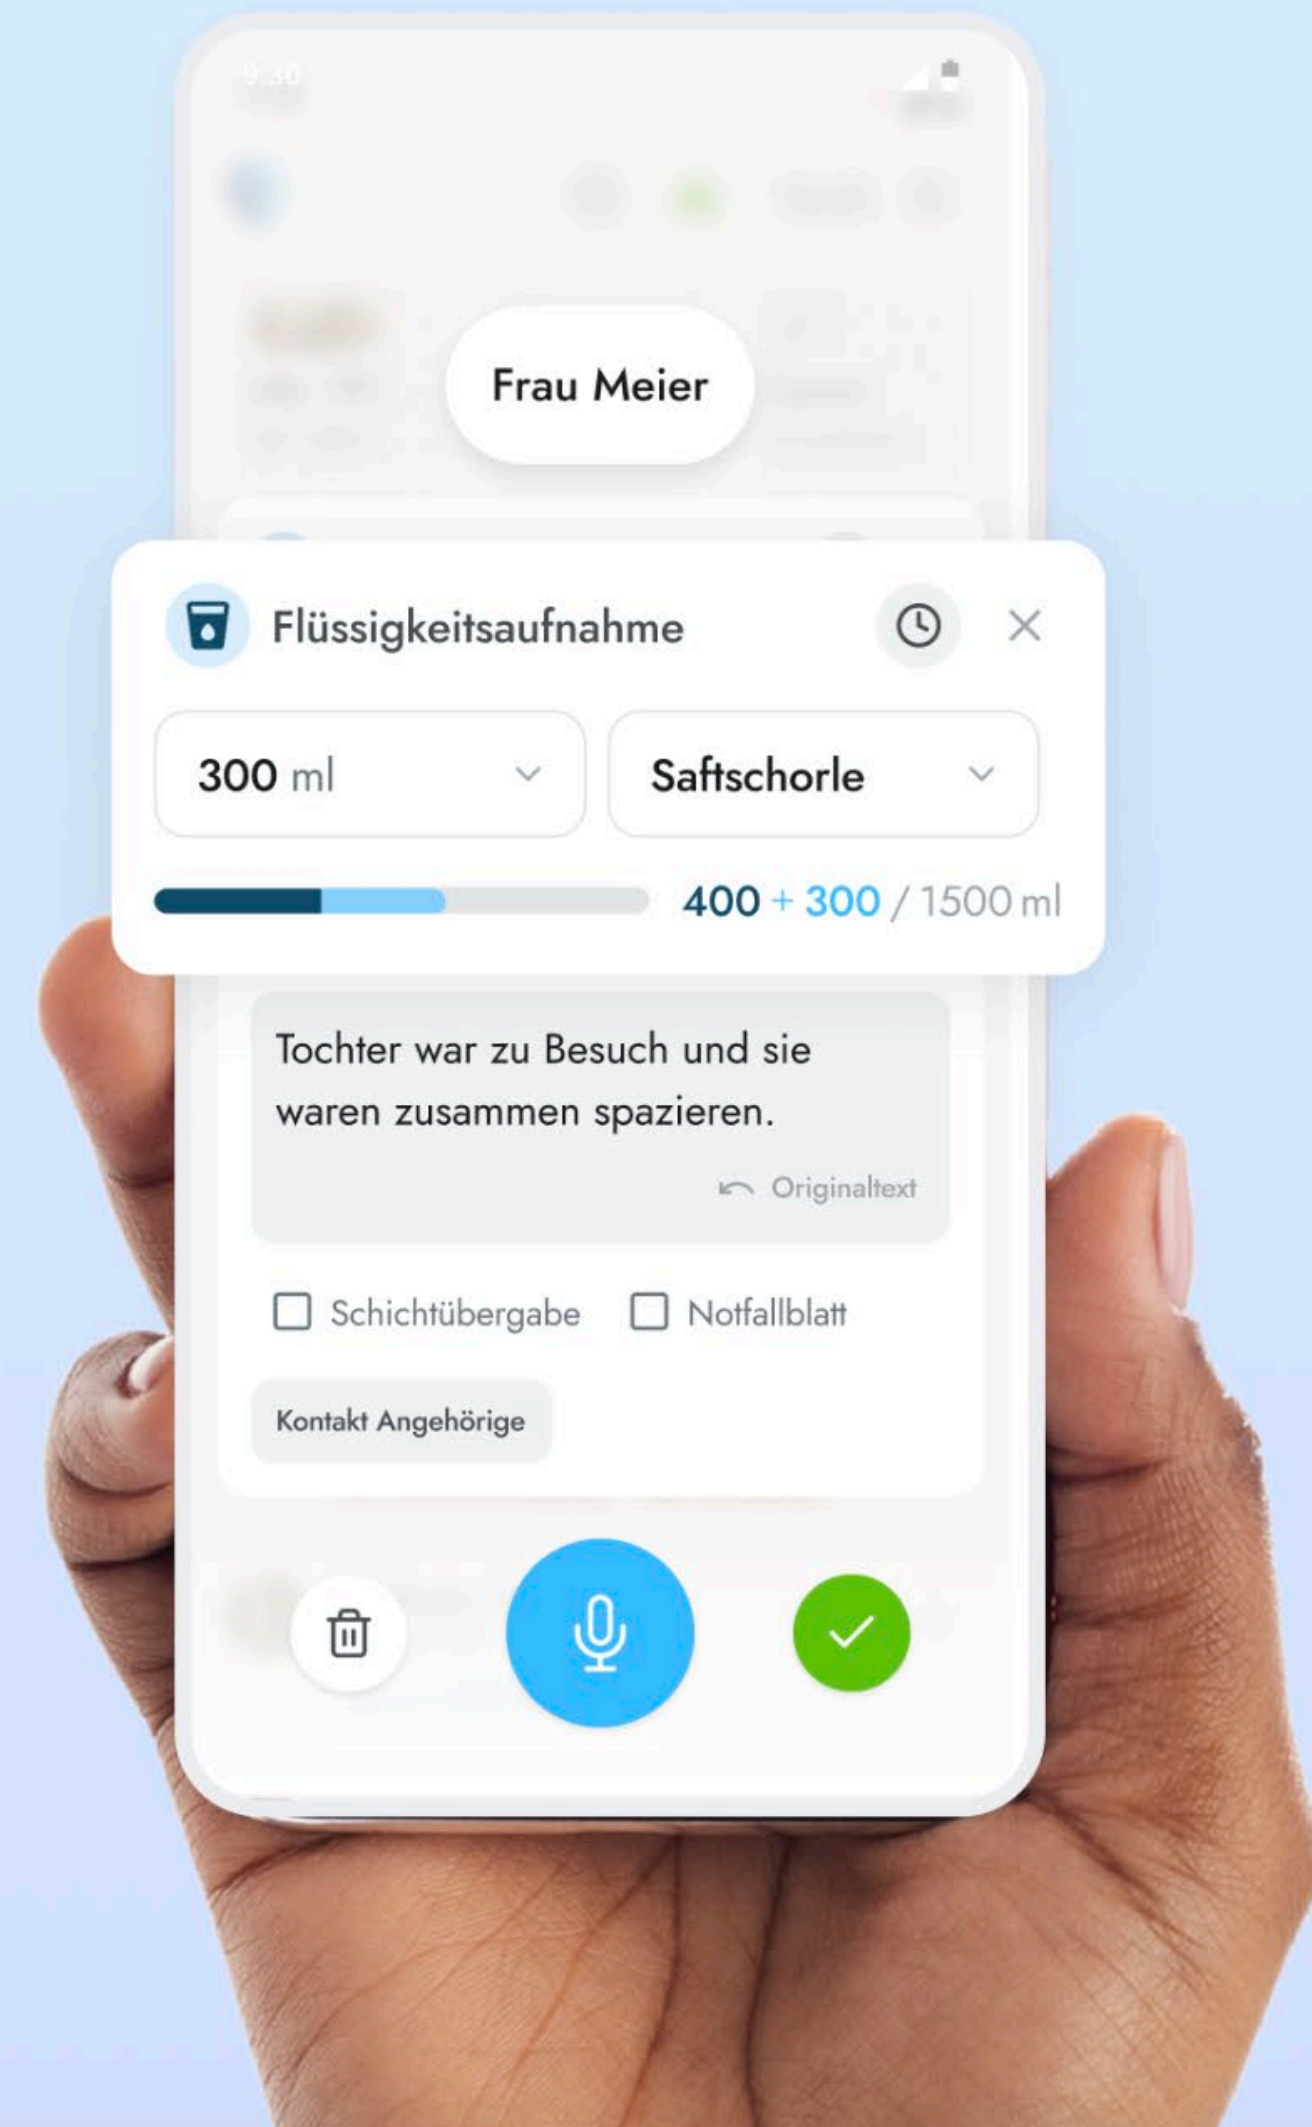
9:30

Frau Meier

Flüssigkeitsaufnahme

300 ml

Saftschorle

400 + 300 / 1500 ml

Tochter war zu Besuch und sie waren zusammen spazieren.

Originaltext

Schichtübergabe

Notfallblatt

Kontakt Angehörige